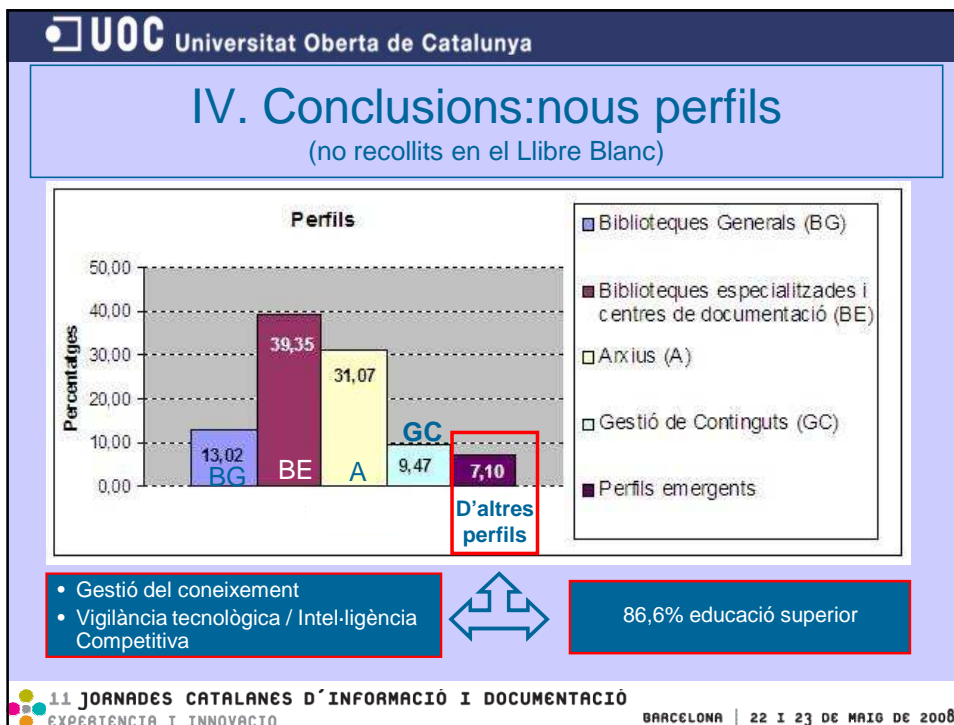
UOC Universitat Oberta de Catalunya

IV. Conclusions:nous perfils
(no recollits en el Llibre Blanc)

Perfils

50,00
40,00
30,00
20,00
10,00
0,00

Percentatges

13,02
BG
39,35
BE
31,07
A
9,47
GC
7,10

D'altres perfils

Biblioteques Generals (BG)
Biblioteques especialitzades i centres de documentació (BE)
Arxius (A)
Gestió de Continguts (GC)
Perfils emergents

• Gestió del coneixement
• Vigilància tecnològica / Intel·ligència Competitiva

86,6% educació superior

11 JORNADES CATALANES D´INFORMACIÓ I DOCUMENTACIÓ
EXPERIÈNCIA I INNOVACIÓ

BARCELONA | 22 I 23 DE MAIG DE 2008